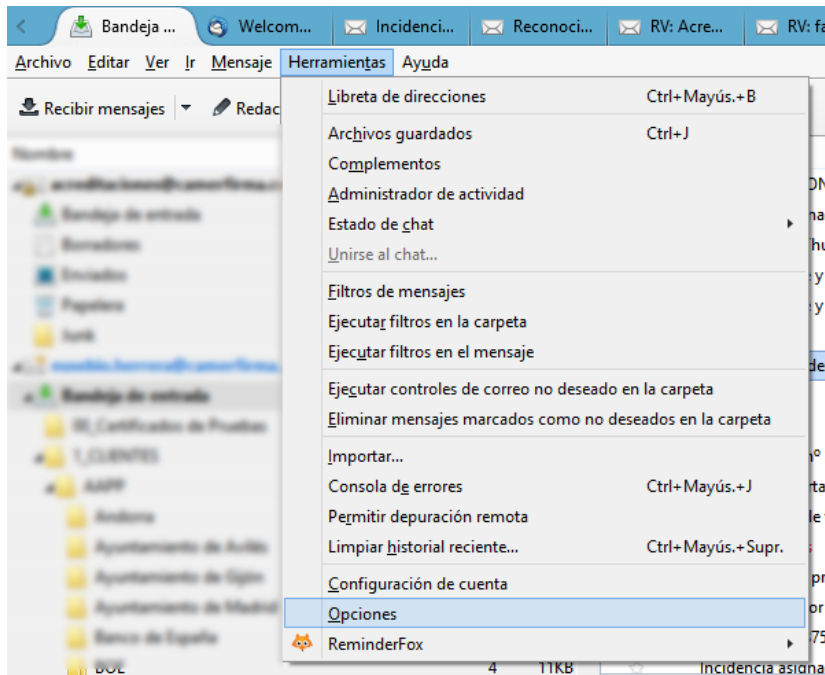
Bandeja ... Welcom... Incidenci... Reconoci... RV: Acre... RV: fa

Archivo Editar Ver Ir Mensaje Herramientas Ayuda

Recibir mensajes Redac

Libreta de direcciones Ctrl+Mayús.+B

Archivos guardados Ctrl+J
Complementos
Administrador de actividad
Estado de chat
Unirse al chat...

Filtros de mensajes
Ejecutar filtros en la carpeta
Ejecutar filtros en el mensaje

Ejecutar controles de correo no deseado en la carpeta
Eliminar mensajes marcados como no deseados en la carpeta

Importar...
Consola de errores Ctrl+Mayús.+J
Permitir depuración remota
Limpiar historial reciente... Ctrl+Mayús.+Supr.

Configuración de cuenta
Opciones
ReminderFox

4 11KB Incidencia asigna